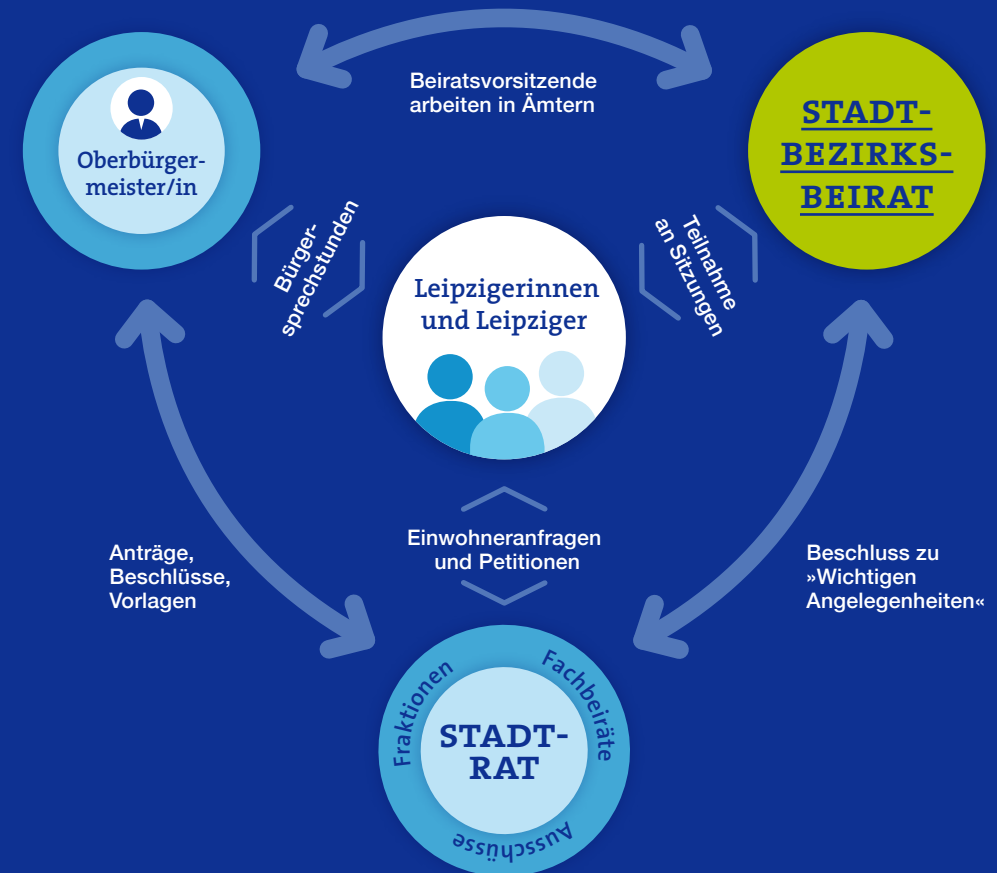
Beiratsvorsitzende arbeiten in Ämtern

Oberbürgermeister/in

STADTBEZIRKSBEIRAT

Bürgersprechstunden

Leipzigerinnen und Leipziger

Teilnahme an Sitzungen

Einwohneranfragen und Petitionen

Anträge, Beschlüsse, Vorlagen

Beschluss zu »Wichtigen Angelegenheiten«

Fraktionen

Fachbeiräte

STADTRAT

Ausschüsse